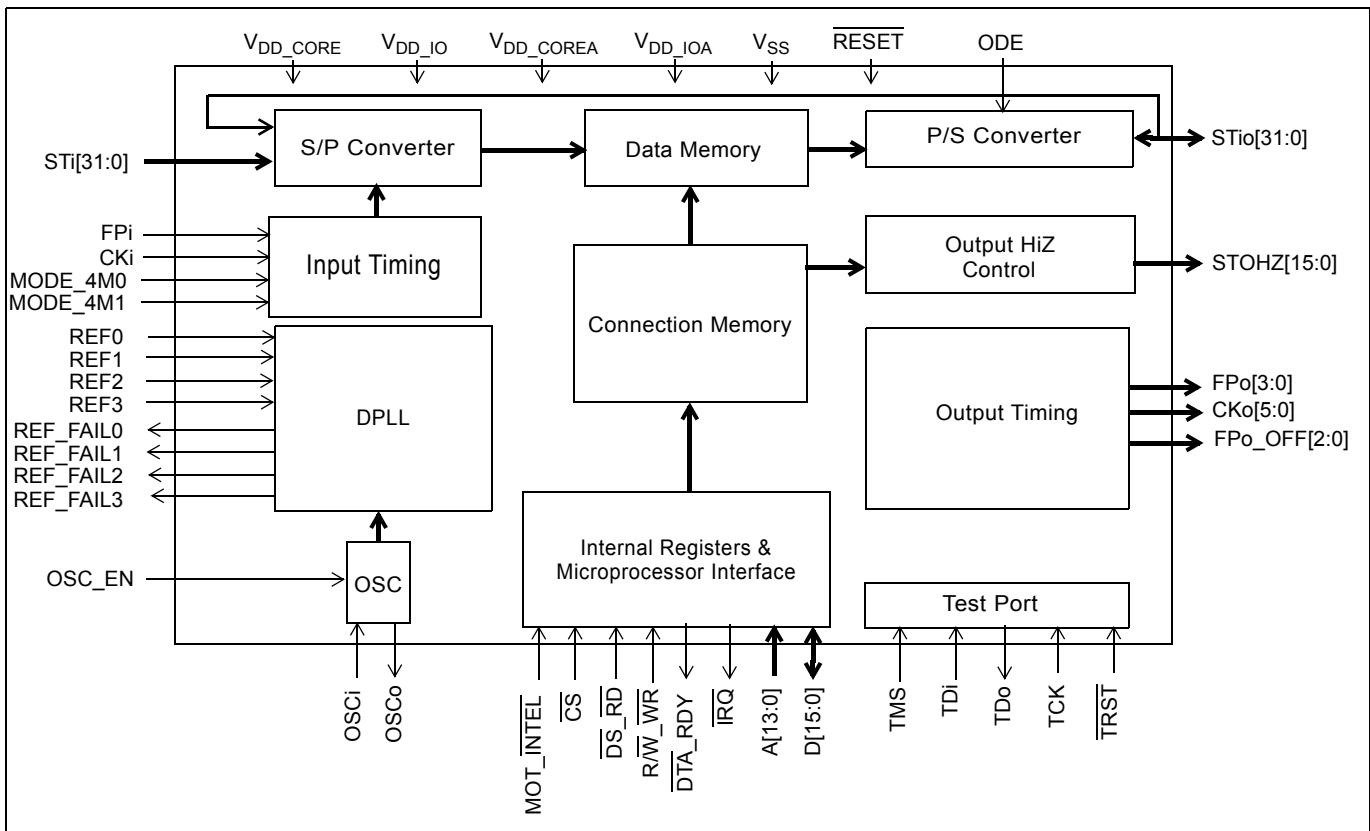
$V_{DD\_CORE}$ $V_{DD\_IO}$ $V_{DD\_COREA}$ $V_{DD\_IOA}$ $V_{SS}$ $\overline{RESET}$ ODE

STi[31:0]
S/P Converter
Data Memory
P/S Converter
STio[31:0]

FPi
CKi
MODE_4M0
MODE_4M1
Input Timing

Connection Memory

Output HiZ Control
STOHZ[15:0]

REF0
REF1
REF2
REF3
REF_FAIL0
REF_FAIL1
REF_FAIL2
REF_FAIL3
DPLL

Output Timing
FPo[3:0]
CKo[5:0]
FPo_OFF[2:0]

OSC_EN
OSC

Internal Registers & Microprocessor Interface

Test Port

OSCi
OSCo
MOT_$\overline{INTEL}$
$\overline{CS}$
$\overline{DS}$_$\overline{RD}$
R/$\overline{W}$_$\overline{WR}$
$\overline{DTA\_RDY}$
$\overline{IRQ}$
A[13:0]
D[15:0]
TMS
TDi
TDo
TCK
$\overline{TRST}$